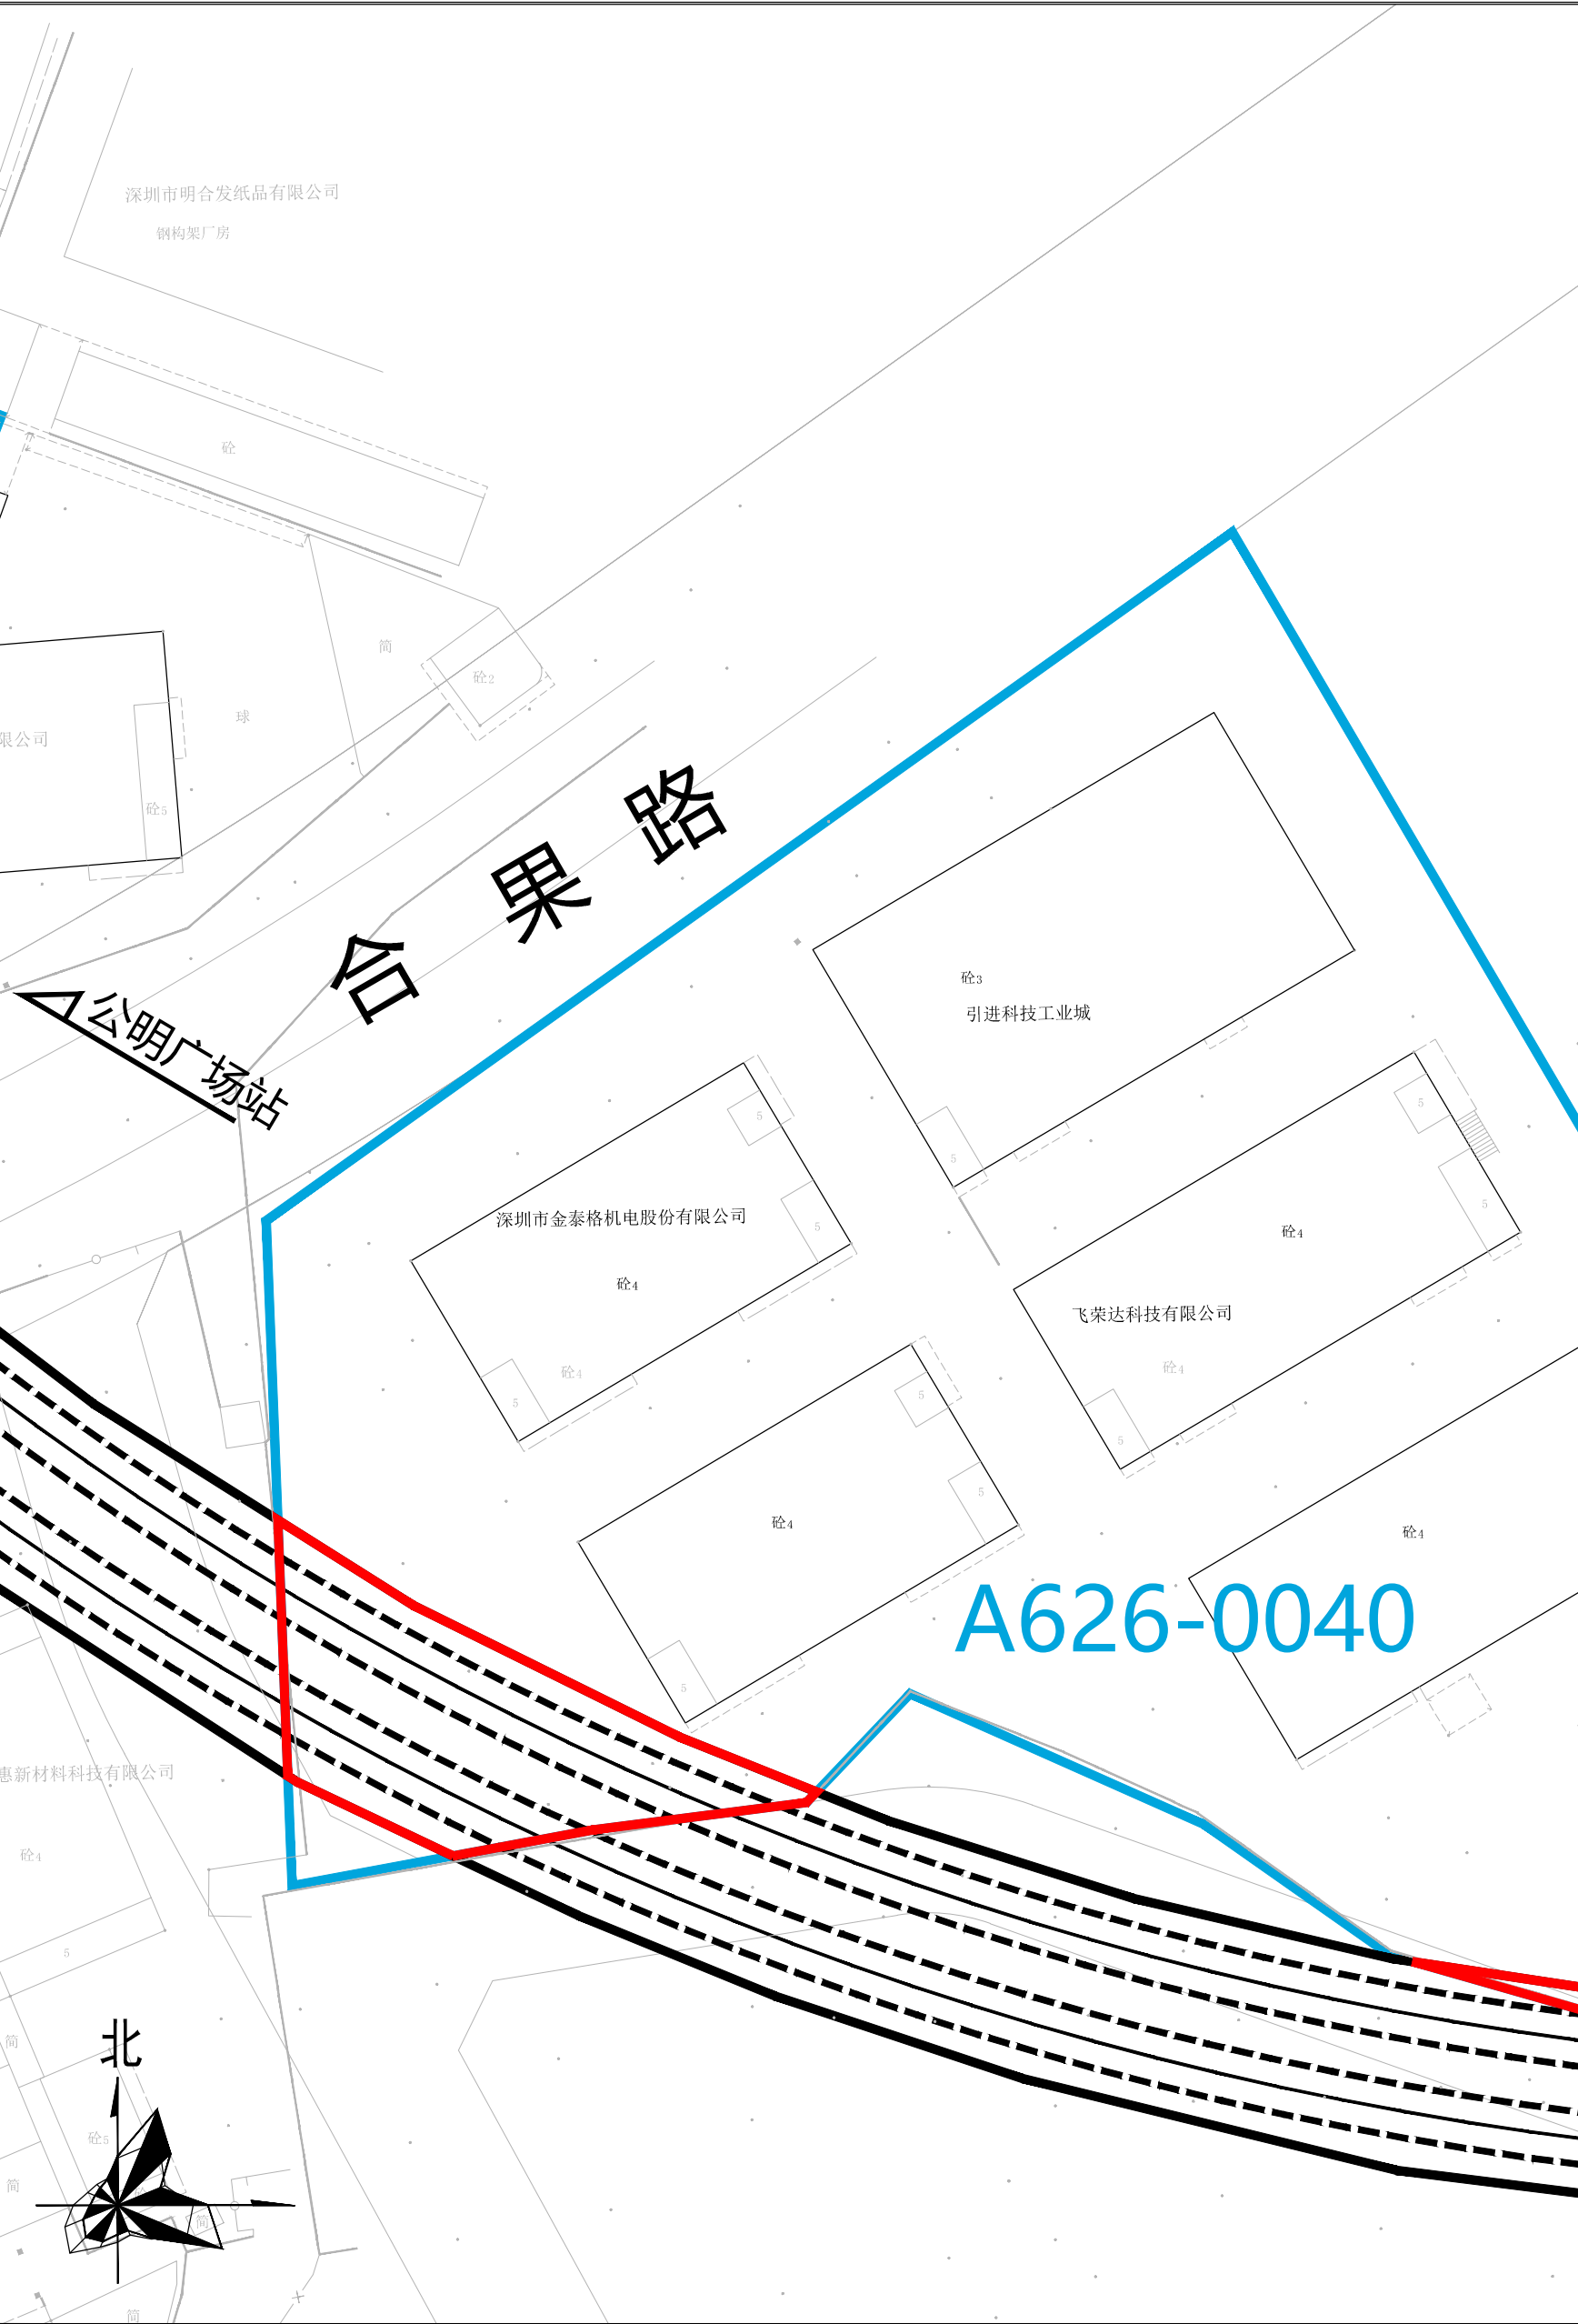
深圳市明合发纸品有限公司
钢构架厂房
砼
简
砼2
球
限公司
砼5
合 果 路
公明广场站
砼3
引进科技工业城
5
5
深圳市金泰格机电股份有限公司
5
砼4
砼4
5
砼4
5
5
飞荣达科技有限公司
砼4
5
5
砼4
5
5
砼4
A626-0040
惠新材料科技有限公司
砼4
5
简
北
砼5
简
简
简